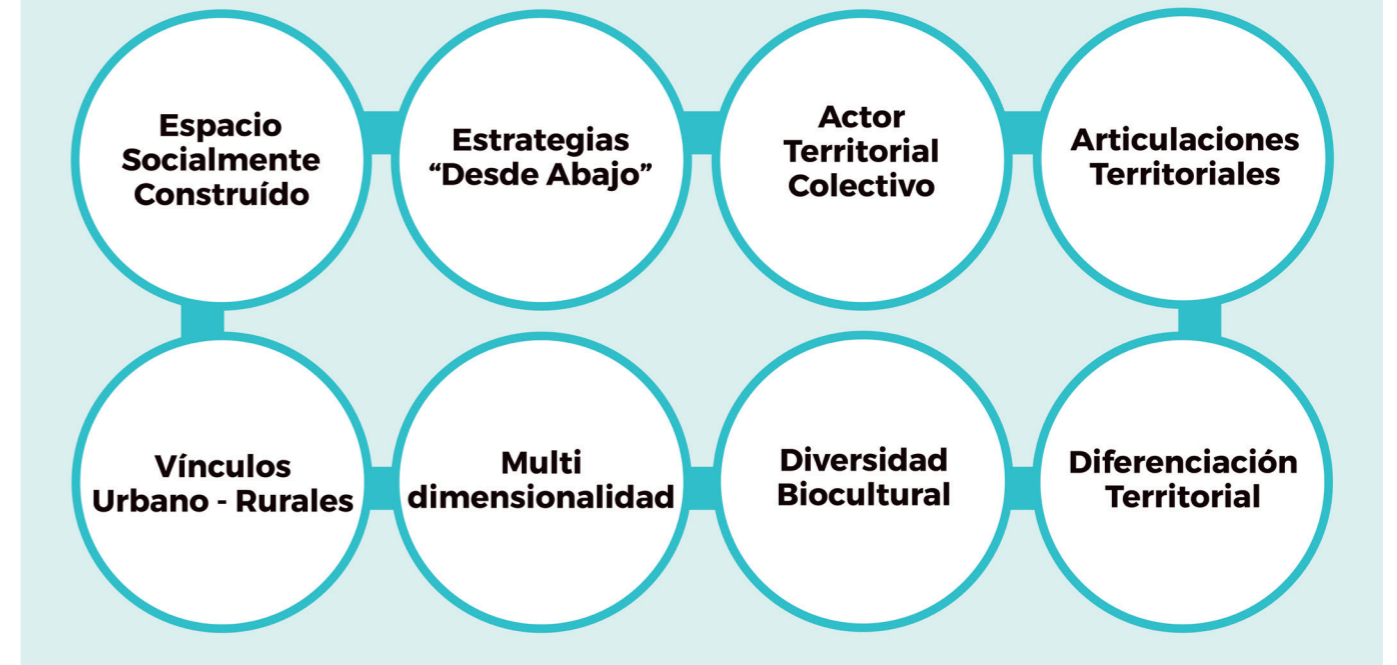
Espacio Socialmente Construído

Estrategias "Desde Abajo"

Actor Territorial Colectivo

Articulaciones Territoriales

Vínculos Urbano - Rurales

Multi dimensionalidad

Diversidad Biocultural

Diferenciación Territorial